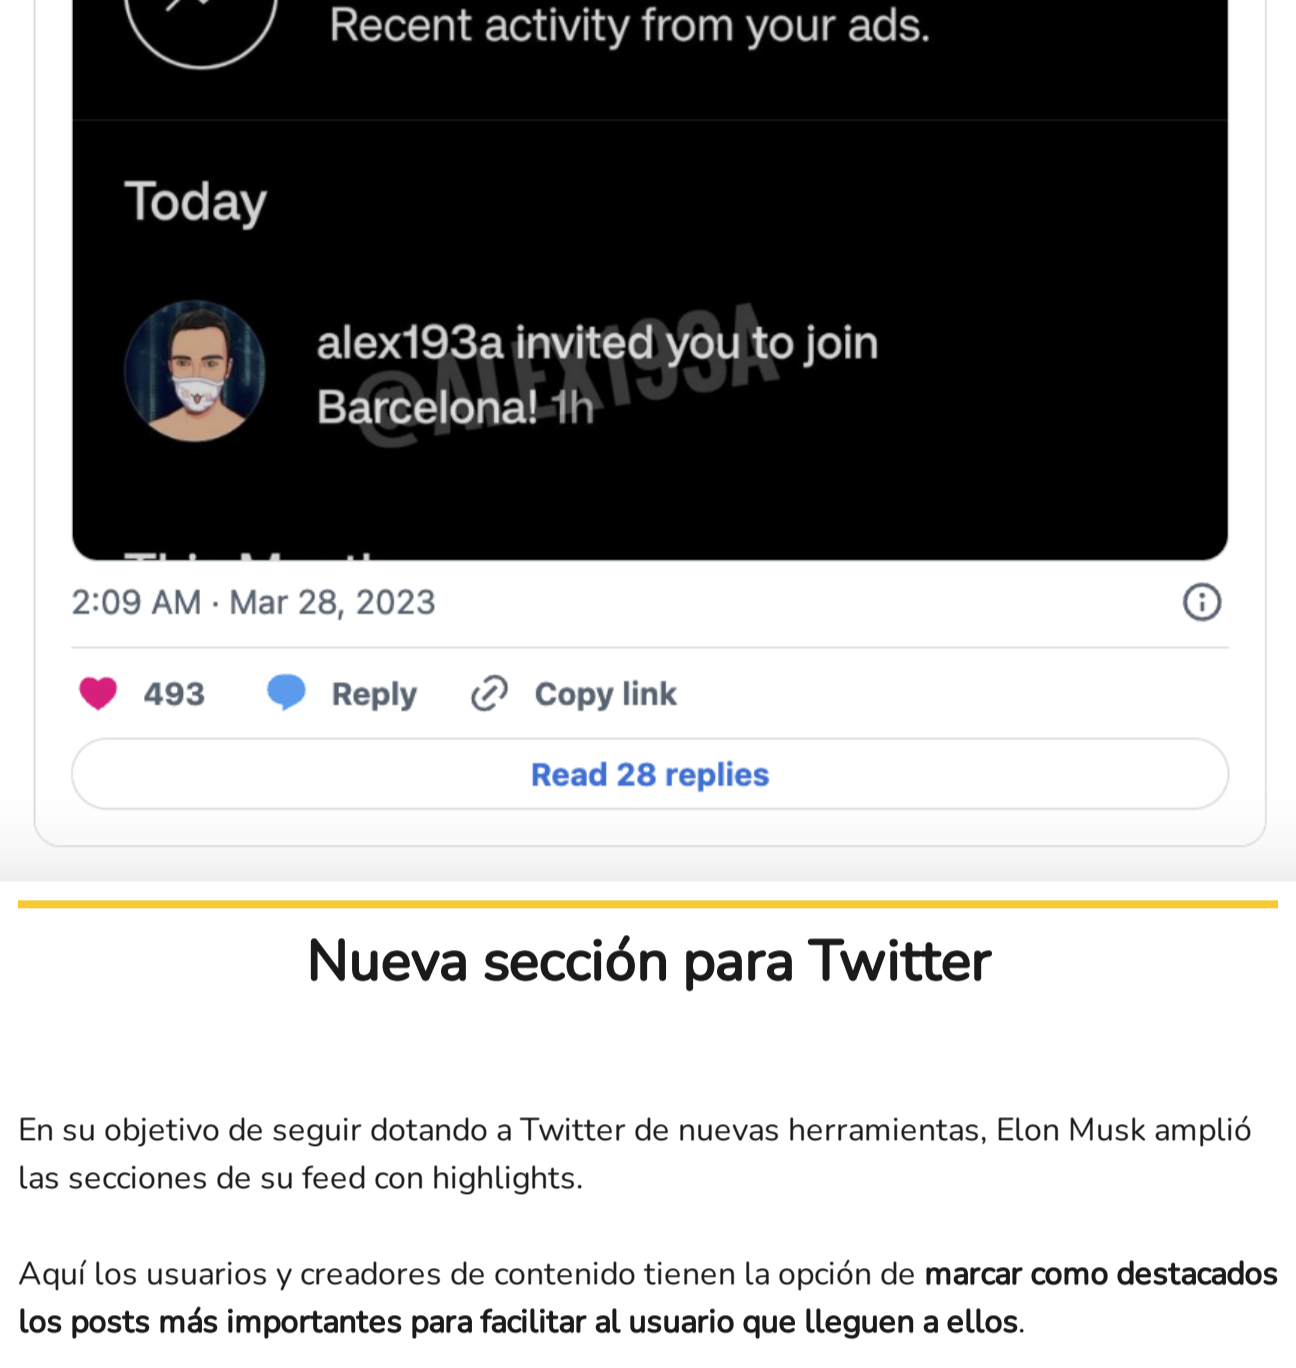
Recent activity from your ads.

Today

alex193a invited you to join Barcelona! 1h

@ALEX193A

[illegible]

2:09 AM · Mar 28, 2023

493 Reply Copy link

Read 28 replies

Nueva sección para Twitter

En su objetivo de seguir dotando a Twitter de nuevas herramientas, Elon Musk amplió las secciones de su feed con highlights.

Aquí los usuarios y creadores de contenido tienen la opción de **marcar como destacados los posts más importantes para facilitar al usuario que lleguen a ellos**.